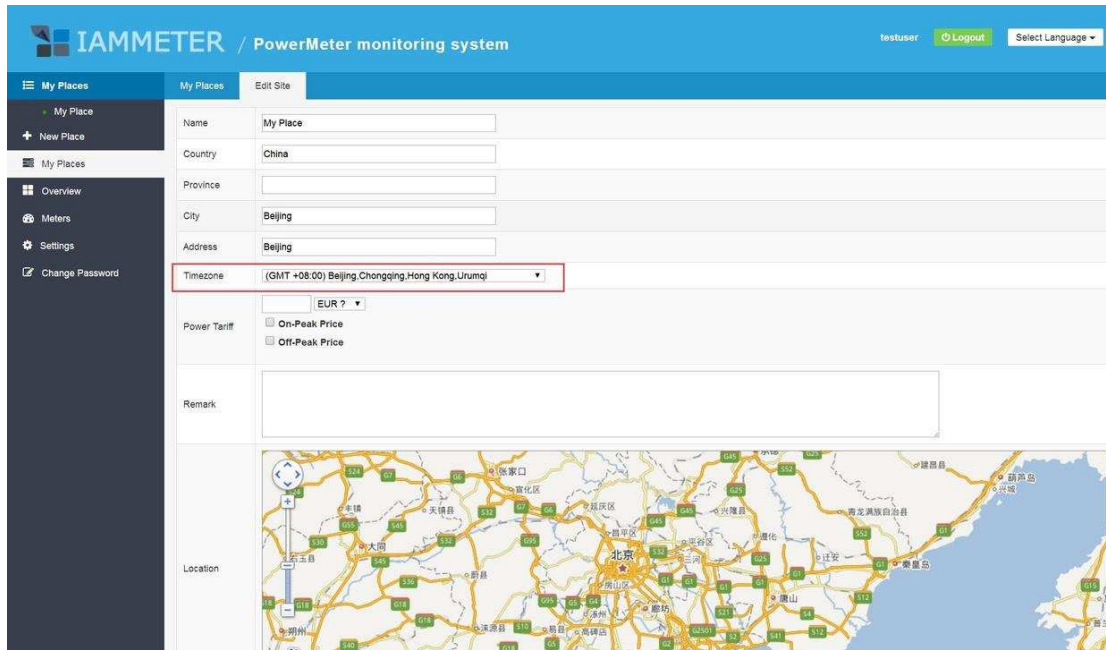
IAMMETER / PowerMeter monitoring system

testuser Logout Select Language

My Places
My Place
New Place
My Places
Overview
Meters
Settings
Change Password

My Places | Edit Site

| | |
|---|---|
| Name | My Place |
| Country | China |
| Province | |
| City | Beijing |
| Address | Beijing |
| Timezone | (GMT +08:00) Beijing,Chongqing,Hong Kong,Urumqi |
| Power Tariff | EUR ? On-Peak Price Off-Peak Price |
| Remark | |
| Location | |

张家口 宣化区 延庆区 北京 大同 天镇县 兴隆县 平谷区 遵化 迁安 秦皇岛 唐山 廊坊 房山区 涿州 高碑店 朔州 涞源县 青龙满族自治县 建昌县 葫芦岛 兴城 昌平区 三河 G45 S52 G25 G1 G6 G7 S24 G55 S45 S30 S32 G95 S36 G18 S21 S4 S12 G2501 S41 G15 G2 G5